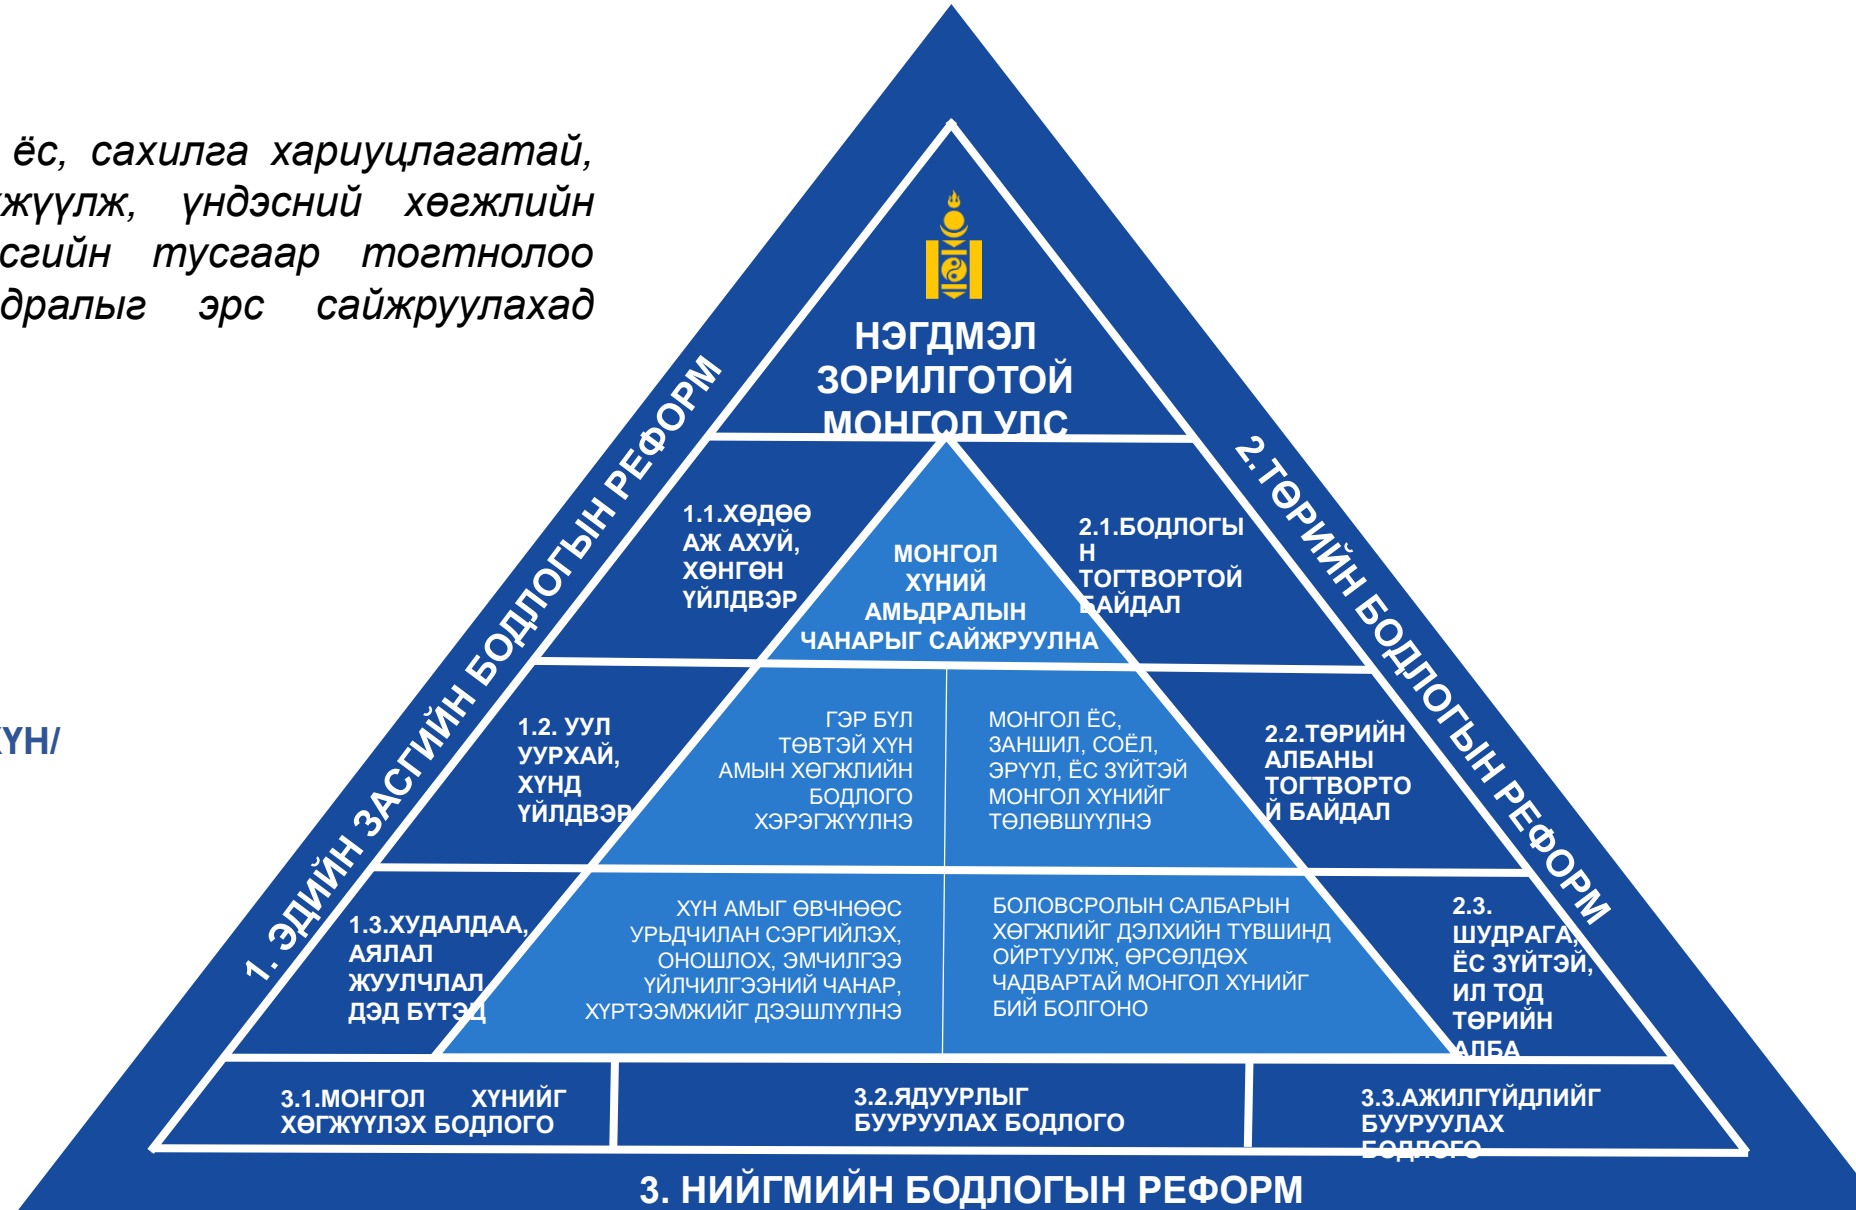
ёс, сахилга хариуцлагатай, жүүлж, үндэсний хөгжлийн сгийн тусгаар тогтнолоо дралыг эрс сайжруулахад

ҮН/

НЭГДМЭЛ ЗОРИЛГОТОЙ МОНГОЛ УЛС

1. ЭДИЙН ЗАСГИЙН БОДЛОГЫН РЕФОРМ

2.ТӨРИЙН БОДЛОГЫН РЕФОРМ

1.1.ХӨДӨӨ АЖ АХУЙ, ХӨНГӨН ҮЙЛДВЭР

МОНГОЛ ХҮНИЙ АМЬДРАЛЫН ЧАНАРЫГ САЙЖРУУЛНА

2.1.БОДЛОГЫН ТОГТВОРТОЙ БАЙДАЛ

1.2. УУЛ УУРХАЙ, ХҮНД ҮЙЛДВЭР

ГЭР БҮЛ ТӨВТЭЙ ХҮН АМЫН ХӨГЖЛИЙН БОДЛОГО ХЭРЭГЖҮҮЛНЭ

МОНГОЛ ЁС, ЗАНШИЛ, СОЁЛ, ЭРҮҮЛ, ЁС ЗҮЙТЭЙ МОНГОЛ ХҮНИЙГ ТӨЛӨВШҮҮЛНЭ

2.2.ТӨРИЙН АЛБАНЫ ТОГТВОРТОЙ БАЙДАЛ

1.3.ХУДАЛДАА, АЯЛАЛ ЖУУЛЧЛАЛ ДЭД БҮТЭЦ

ХҮН АМЫГ ӨВЧНӨӨС УРЬДЧИЛАН СЭРГИЙЛЭХ, ОНОШЛОХ, ЭМЧИЛГЭЭ ҮЙЛЧИЛГЭЭНИЙ ЧАНАР, ХҮРТЭЭМЖИЙГ ДЭЭШЛҮҮЛНЭ

БОЛОВСРОЛЫН САЛБАРЫН ХӨГЖЛИЙГ ДЭЛХИЙН ТҮВШИНД ОЙРТУУЛЖ, ӨРСӨЛДӨХ ЧАДВАРТАЙ МОНГОЛ ХҮНИЙГ БИЙ БОЛГОНО

2.3. ШУДРАГА, ЁС ЗҮЙТЭЙ, ИЛ ТОД ТӨРИЙН АЛБА

3.1.МОНГОЛ ХҮНИЙГ ХӨГЖҮҮЛЭХ БОДЛОГО

3.2.ЯДУУРЛЫГ БУУРУУЛАХ БОДЛОГО

3.3.АЖИЛГҮЙДЛИЙГ БУУРУУЛАХ БОДЛОГО

3. НИЙГМИЙН БОДЛОГЫН РЕФОРМ